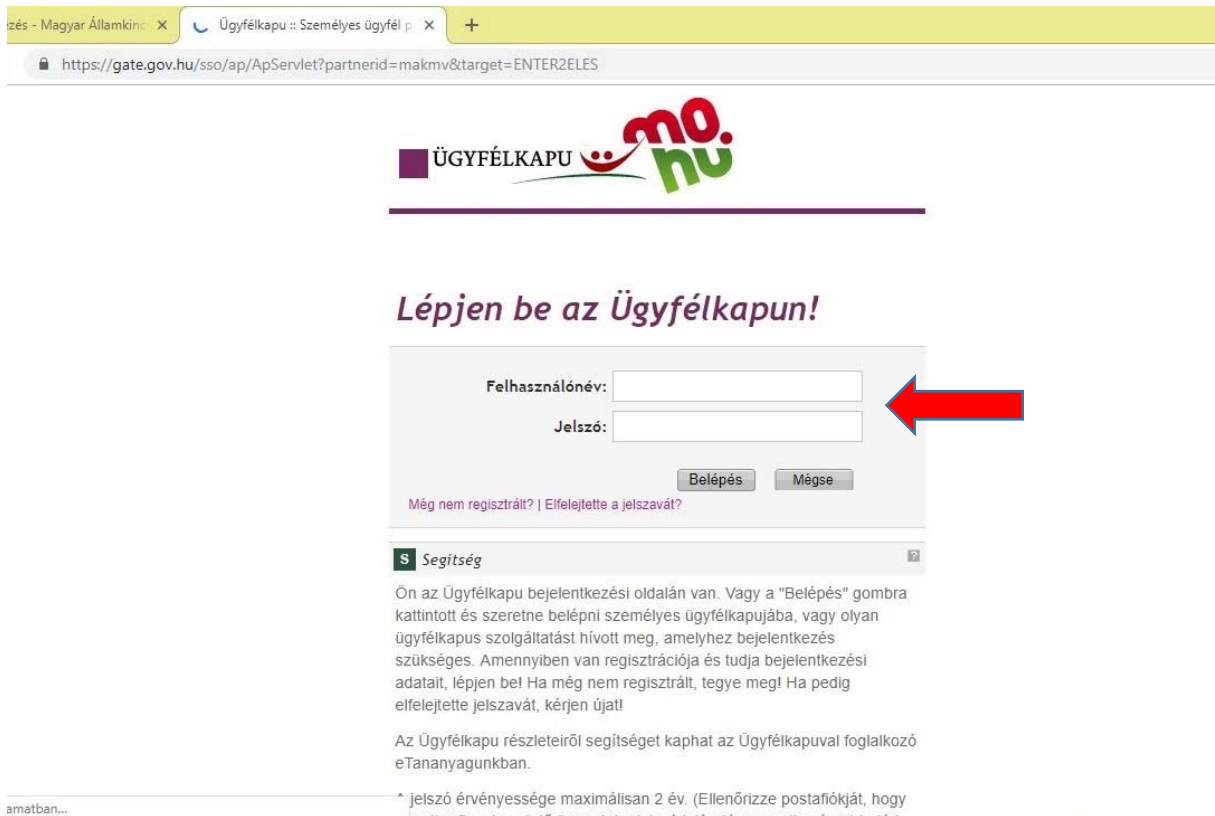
zés - Magyar Államkinc ✕ Ügyfélkapu :: Személyes ügyfél p ✕ +

https://gate.gov.hu/sso/ap/ApServlet?partnerid=makmv&target=ENTER2ELES

ÜGYFÉLKAPU mo. hu

Lépjen be az Ügyfélkapun!

Felhasználónév:

Jelszó:

Belépés Mégse

Még nem regisztrált? | Elfelejtette a jelszavát?

S Segítség

Ön az Ügyfélkapu bejelentkezési oldalán van. Vagy a "Belépés" gombra kattintott és szeretne belépni személyes ügyfélkapujába, vagy olyan ügyfélkapus szolgáltatást hívott meg, amelyhez bejelentkezés szükséges. Amennyiben van regisztrációja és tudja bejelentkezési adatait, lépjen be! Ha még nem regisztrált, tegye meg! Ha pedig elfelejtette jelszavát, kérjen újat!

Az Ügyfélkapu részleteiről segítséget kaphat az Ügyfélkapuval foglalkozó eTananyagunkban.

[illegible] jelszó érvényessége maximálisan 2 év. (Ellenőrizze postafiókját, hogy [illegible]

amatban...